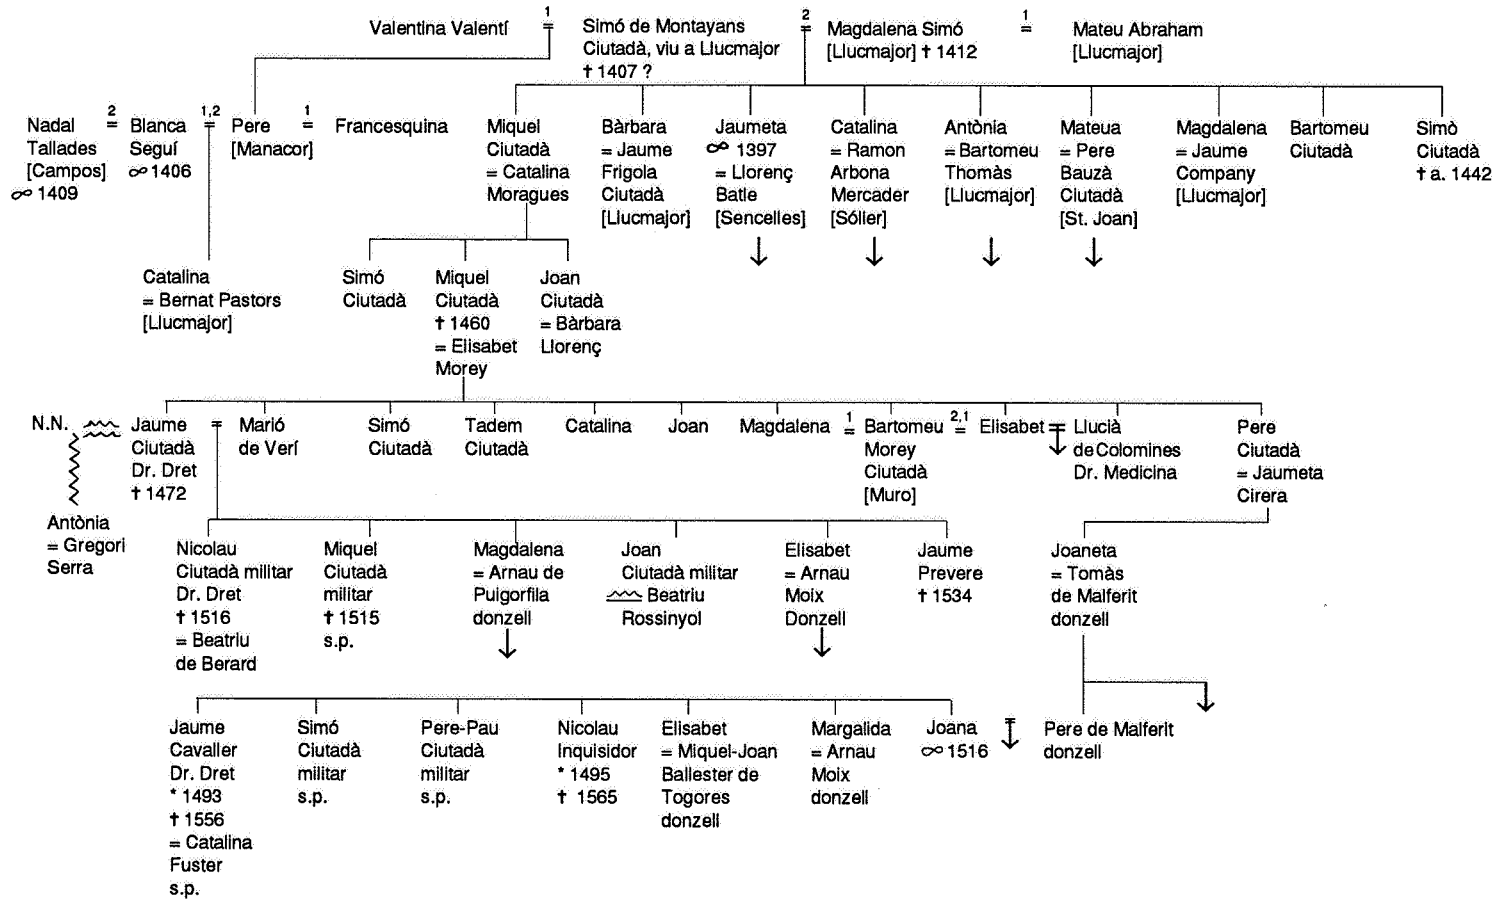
Valentina Valentí $\overset{1}{=}$ Simó de Montayans Ciutadà, viu a Llucmajor † 1407 ? $\overset{2}{=}$ Magdalena Simó [Llucmajor] † 1412 $\overset{1}{=}$ Mateu Abraham [Llucmajor]

Nadal Tallades [Campos] ∞ 1409 $\overset{2}{=}$ Blanca Seguí ∞ 1406 $\overset{1,2}{=}$ Pere [Manacor] $\overset{1}{=}$ Francesquina

Miquel Ciutadà = Catalina Moragues

Bàrbara = Jaume Frigola Ciutadà [Llucmajor]

Jaumeta ∞ 1397 = Llorenç Batle [Sencelles]

Catalina = Ramon Arbona Mercader [Sóller]

Antònia = Bartomeu Thomàs [Llucmajor]

Mateua = Pere Bauzà Ciutadà [St. Joan]

Magdalena = Jaume Company [Llucmajor]

Bartomeu Ciutadà

Simò Ciutadà † a. 1442

Catalina = Bernat Pastors [Llucmajor]

Simó Ciutadà

Miquel Ciutadà † 1460 = Elisabet Morey

Joan Ciutadà = Bàrbara Llorenç

N.N. Jaume Ciutadà Dr. Dret † 1472 = Marió de Verí

Simó Ciutadà

Tadem Ciutadà

Catalina

Joan

Magdalena $\overset{1}{=}$ Bartomeu Morey Ciutadà [Muro] $\overset{2,1}{=}$ Elisabet = Llucià de Colomines Dr. Medicina

Pere Ciutadà = Jaumeta Cirera

Antònia = Gregori Serra

Nicolau Ciutadà militar Dr. Dret † 1516 = Beatriu de Berard

Miquel Ciutadà militar † 1515 s.p.

Magdalena = Arnau de Puigorfila donzell

Joan Ciutadà militar Beatriu Rossinyol

Elisabet = Arnau Moix Donzell

Jaume Prevere † 1534

Joaneta = Tomàs de Malferit donzell

Jaume Cavaller Dr. Dret * 1493 † 1556 = Catalina Fuster s.p.

Simó Ciutadà militar s.p.

Pere-Pau Ciutadà militar s.p.

Nicolau Inquisidor * 1495 † 1565

Elisabet = Miquel-Joan Ballester de Togores donzell

Margalida = Arnau Moix donzell

Joana ∞ 1516

Pere de Malferit donzell